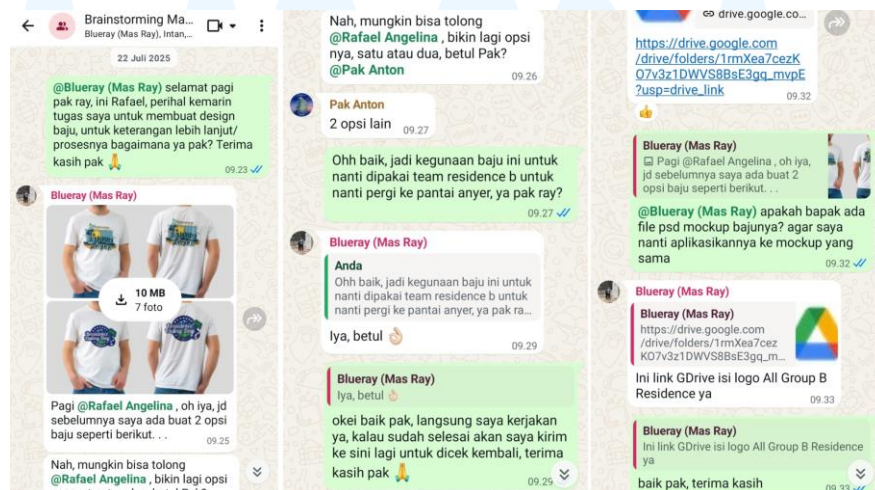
Brainstorming Ma...
Blueray (Mas Ray), Intan,...

22 Juli 2025

@Blueray (Mas Ray) selamat pagi pak ray, ini Rafael, perihal kemarin tugas saya untuk membuat design baju, untuk keterangan lebih lanjut/ prosesnya bagaimana ya pak? Terima kasih pak 🙏
09.23

Blueray (Mas Ray)
10 MB
7 foto
Pagi @Rafael Angelina , oh iya, jd sebelumnya saya ada buat 2 opsi baju seperti berikut. . .
09.25

Nah, mungkin bisa tolong @Rafael Angelina , bikin lagi opsi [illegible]

Nah, mungkin bisa tolong @Rafael Angelina , bikin lagi opsi nya, satu atau dua, betul Pak? @Pak Anton
09.26

Pak Anton
2 opsi lain
09.27

Ohh baik, jadi kegunaan baju ini untuk nanti dipakai team residence b untuk nanti pergi ke pantai anyer, ya pak ray?
09.27

Blueray (Mas Ray)
Anda
Ohh baik, jadi kegunaan baju ini untuk nanti dipakai team residence b untuk nanti pergi ke pantai anyer, ya pak ra...
Iya, betul 👌
09.29

Blueray (Mas Ray)
Iya, betul 👌
okei baik pak, langsung saya kerjakan ya, kalau sudah selesai akan saya kirim ke sini lagi untuk dicek kembali, terima kasih pak 🙏
09.29

drive.google.co...
https://drive.google.com/drive/folders/1rmXea7cezKO7v3z1DWVS8BsE3gq_mvpE?usp=drive_link
09.32
👍

Blueray (Mas Ray)
Pagi @Rafael Angelina , oh iya, jd sebelumnya saya ada buat 2 opsi baju seperti berikut. . .
@Blueray (Mas Ray) apakah bapak ada file psd mockup bajunya? agar saya nanti aplikasikannya ke mockup yang sama
09.32

Blueray (Mas Ray)
Blueray (Mas Ray)
https://drive.google.com/drive/folders/1rmXea7cezKO7v3z1DWVS8BsE3gq_m...
Ini link GDrive isi logo All Group B Residence ya
09.33

Blueray (Mas Ray)
Ini link GDrive isi logo All Group B Residence ya
baik pak, terima kasih
09.33